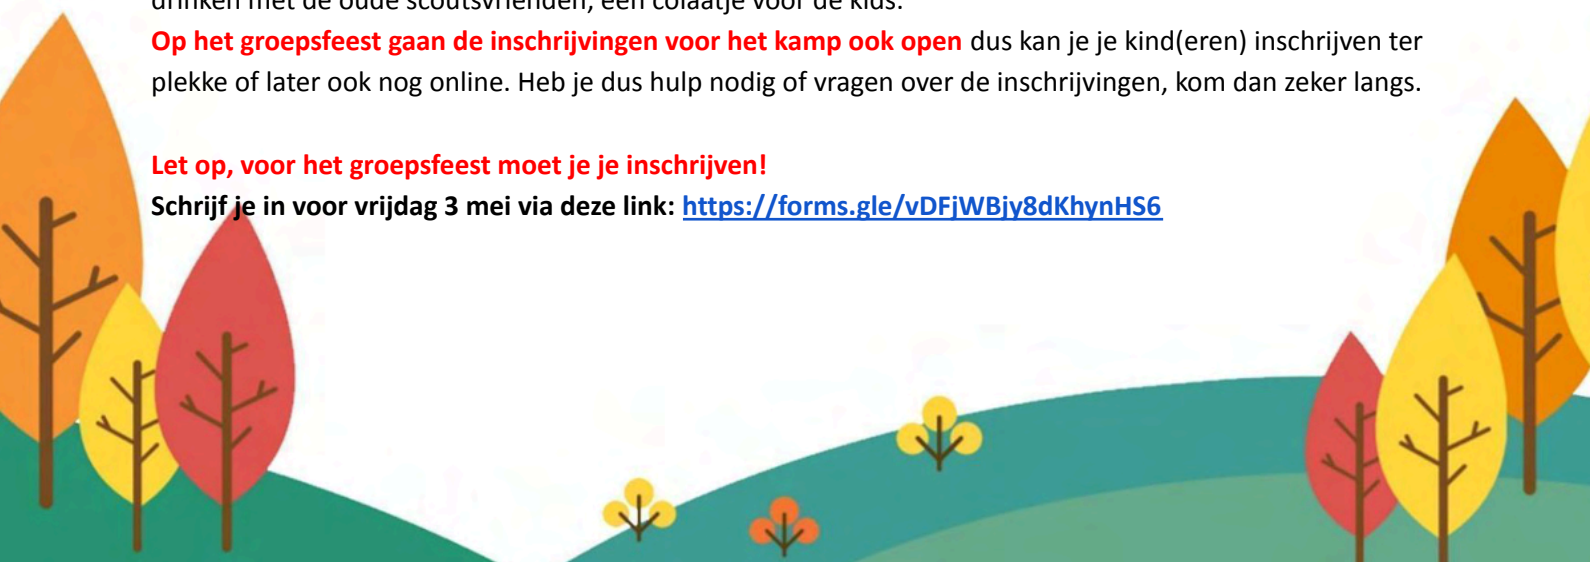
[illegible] met de oude scoutsvrienden, een colaatje voor de kids.
Op het groepsfeest gaan de inschrijvingen voor het kamp ook open dus kan je je kind(eren) inschrijven ter plekke of later ook nog online. Heb je dus hulp nodig of vragen over de inschrijvingen, kom dan zeker langs.

Let op, voor het groepsfeest moet je je inschrijven!
Schrijf je in voor vrijdag 3 mei via deze link: https://forms.gle/vDFjWBjy8dKhynHS6